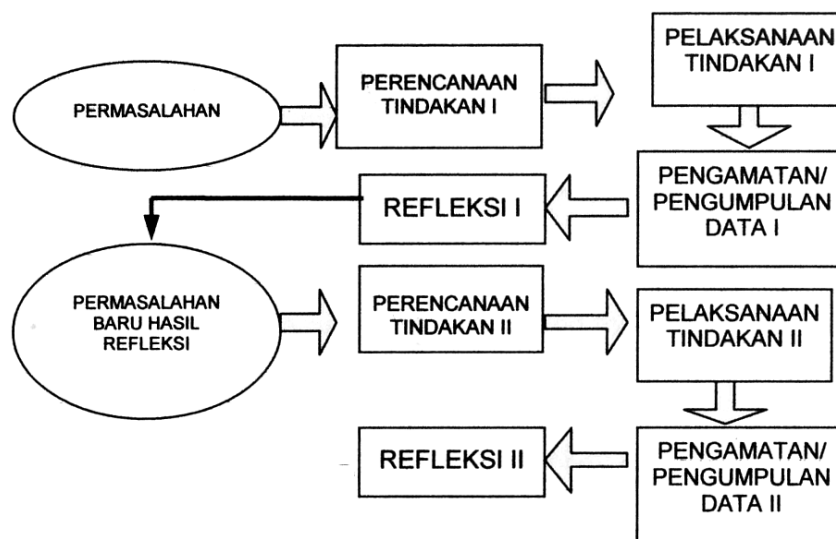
PERMASALAHAN

PERENCANAAN TINDAKAN I

PELAKSANAAN TINDAKAN I

PENGAMATAN/ PENGUMPULAN DATA I

REFLEKSI I

PERMASALAHAN BARU HASIL REFLEKSI

PERENCANAAN TINDAKAN II

PELAKSANAAN TINDAKAN II

PENGAMATAN/ PENGUMPULAN DATA II

REFLEKSI II